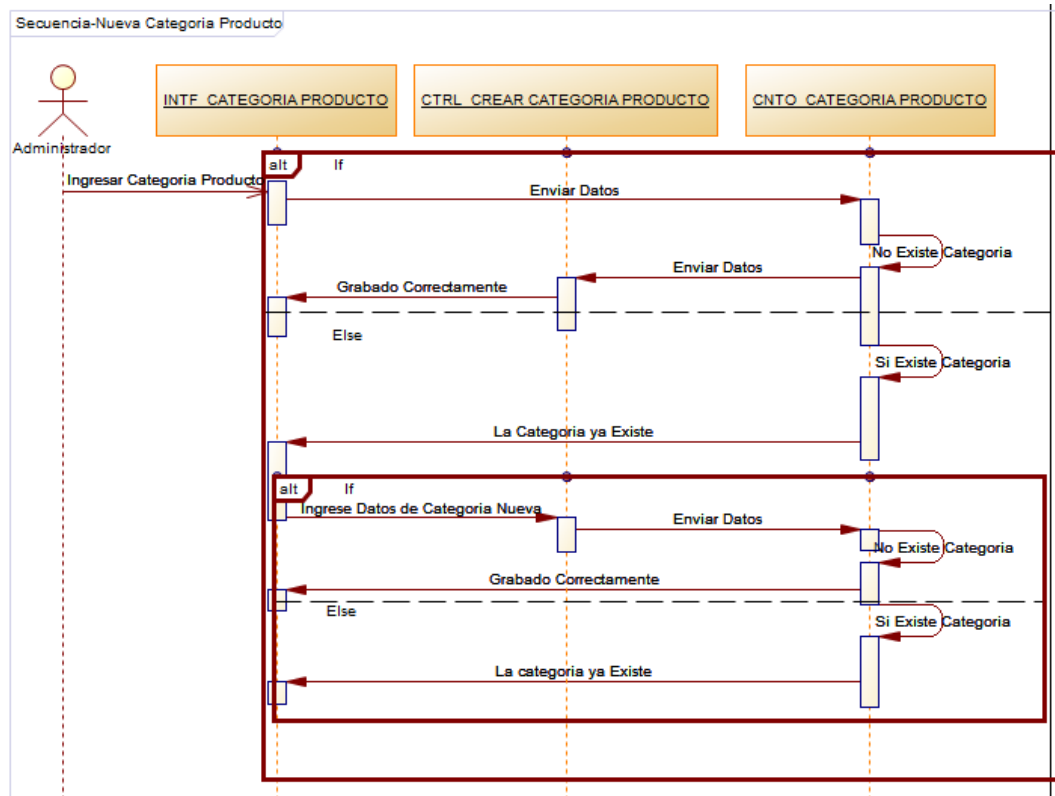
Secuencia-Nueva Categoria Producto

Administrador

INTF_CATEGORIA PRODUCTO

CTRL_CREAR CATEGORIA PRODUCTO

CNTO_CATEGORIA PRODUCTO

alt

If

Ingresar Categoria Producto

Enviar Datos

No Existe Categoria

Enviar Datos

Grabado Correctamente

Else

Si Existe Categoria

La Categoria ya Existe

alt

If

Ingrese Datos de Categoria Nueva

Enviar Datos

No Existe Categoria

Grabado Correctamente

Else

Si Existe Categoria

La categoria ya Existe